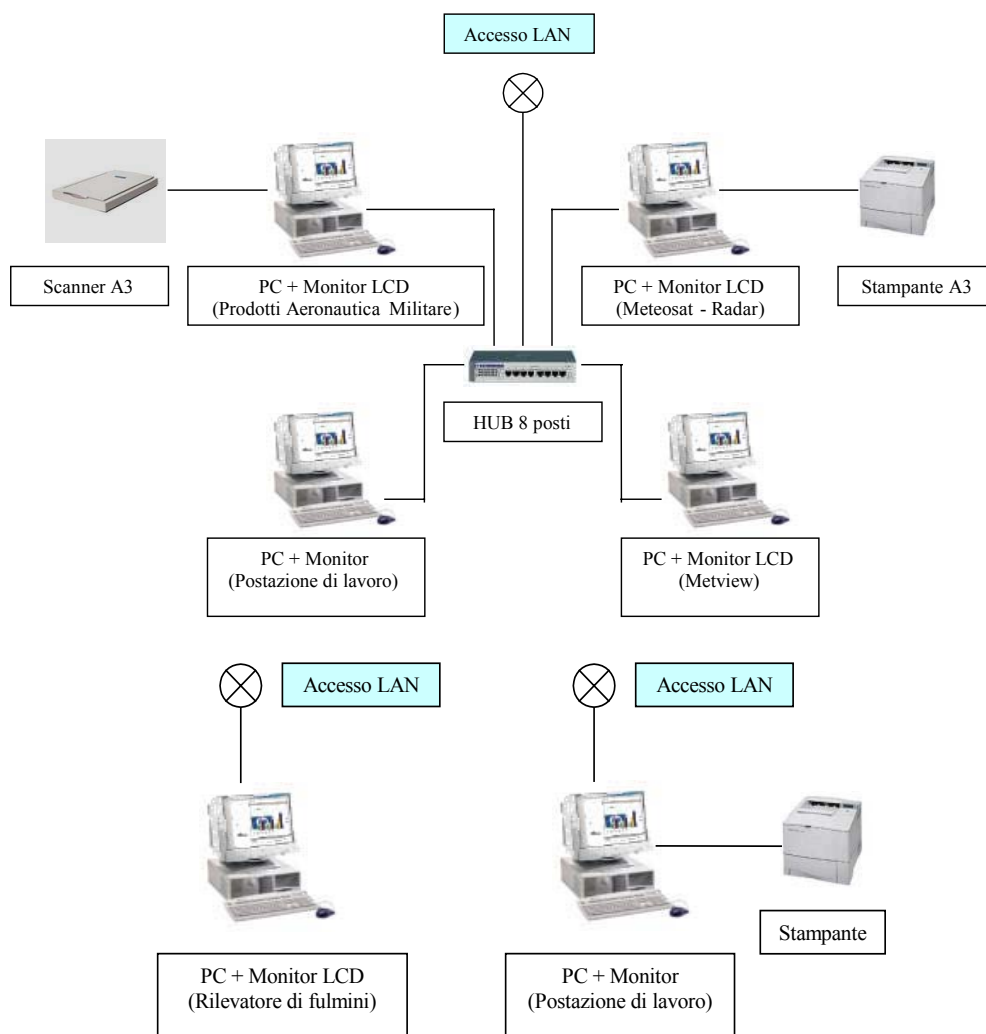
Accesso LAN

Scanner A3

PC + Monitor LCD
(Prodotti Aeronautica Militare)

PC + Monitor LCD
(Meteosat - Radar)

Stampante A3

HUB 8 posti

PC + Monitor
(Postazione di lavoro)

PC + Monitor LCD
(Metview)

Accesso LAN

Accesso LAN

PC + Monitor LCD
(Rilevatore di fulmini)

PC + Monitor
(Postazione di lavoro)

Stampante